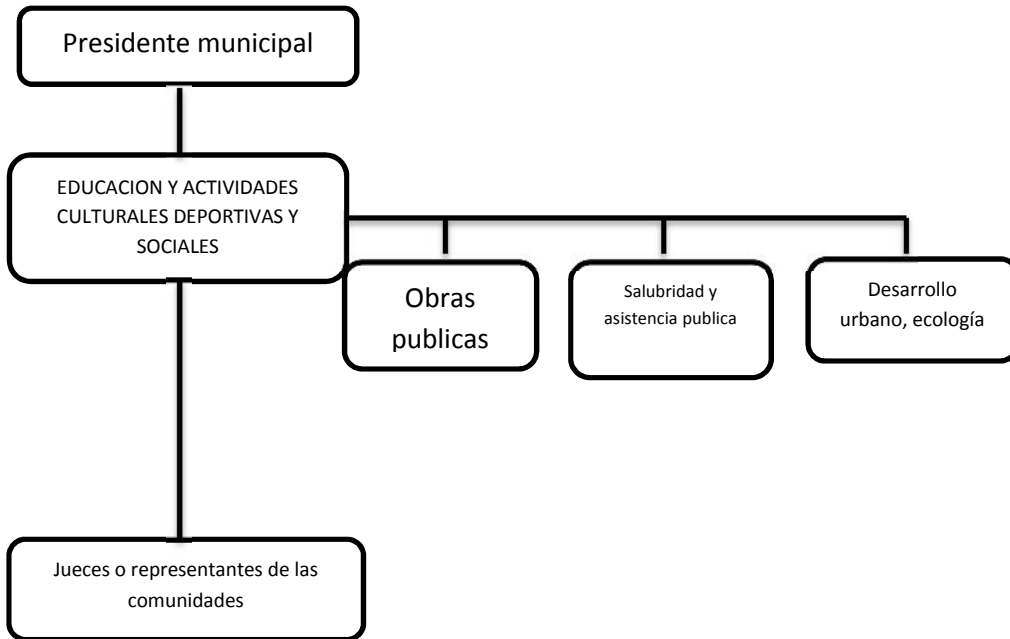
Presidente municipal

EDUCACION Y ACTIVIDADES CULTURALES DEPORTIVAS Y SOCIALES

Obras publicas

Salubridad y asistencia publica

Desarrollo urbano, ecología

Jueces o representantes de las comunidades